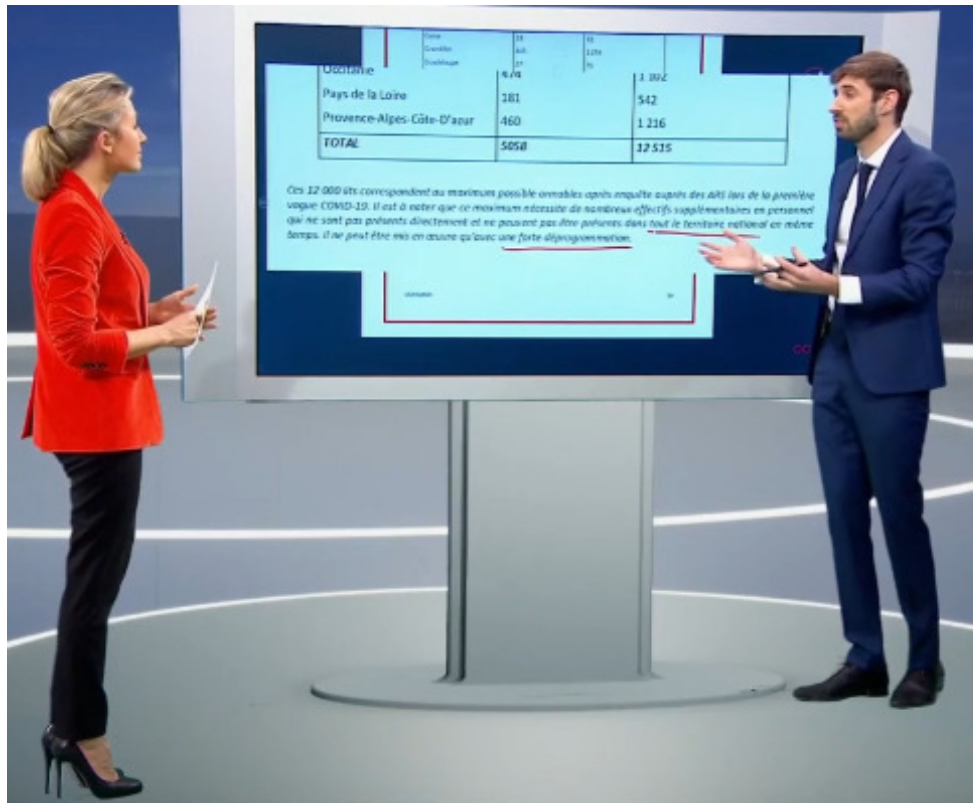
| Occitanie | 474 | 1 102 |
|---|---|---|
| Pays de la Loire | 181 | 542 |
| Provence-Alpes-Côte-D'azur | 460 | 1 216 |
| TOTAL | 5058 | 12 515 |

Ces 12 000 lits correspondent au maximum possible armables après enquête auprès des ARS lors de la première vague COVID-19. Il est à noter que ce maximum nécessite de nombreux effectifs supplémentaires en personnel qui ne sont pas présents directement et ne peuvent pas être présents dans tout le territoire national en même temps. Il ne peut être mis en œuvre qu'avec une forte déprogrammation.